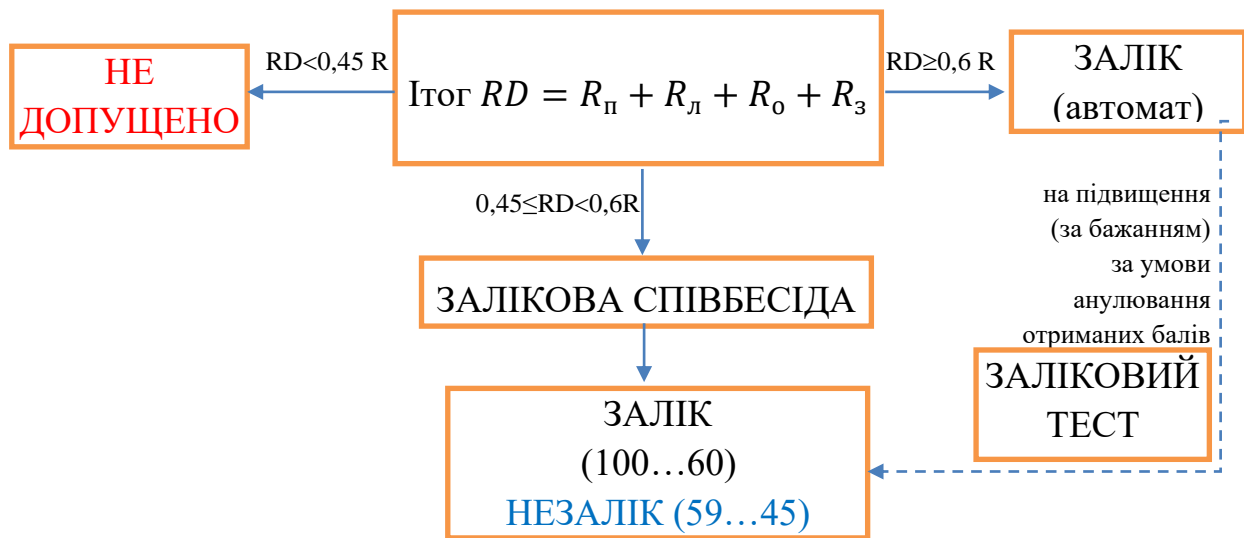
НЕ ДОПУЩЕНО

RD<0,45 R

Ітог $RD = R_п + R_л + R_о + R_з$

RD≥0,6 R

ЗАЛІК (автомат)

0,45≤RD<0,6R

на підвищення (за бажанням) за умови анулювання отриманих балів

ЗАЛІКОВА СПІВБЕСІДА

ЗАЛІКОВИЙ ТЕСТ

ЗАЛІК (100…60)
НЕЗАЛІК (59…45)